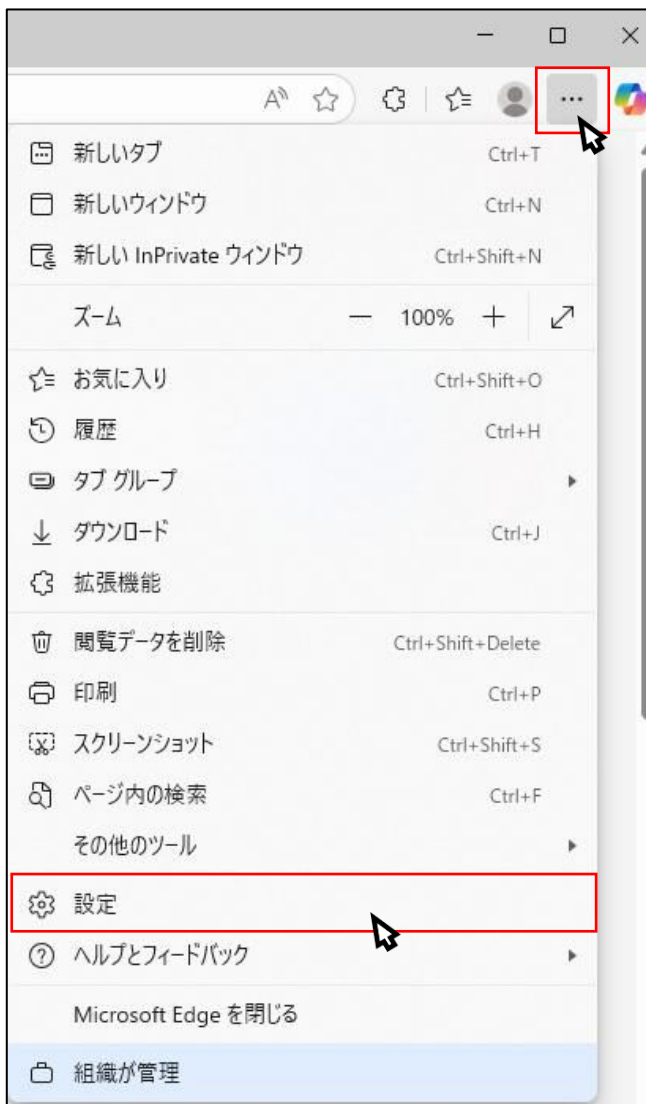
新しいタブ Ctrl+T
新しいウィンドウ Ctrl+N
新しい InPrivate ウィンドウ Ctrl+Shift+N
ズーム — 100% +
お気に入り Ctrl+Shift+O
履歴 Ctrl+H
タブ グループ
ダウンロード Ctrl+J
拡張機能
閲覧データを削除 Ctrl+Shift+Delete
印刷 Ctrl+P
スクリーンショット Ctrl+Shift+S
ページ内の検索 Ctrl+F
その他のツール
設定
ヘルプとフィードバック
Microsoft Edge を閉じる
組織が管理